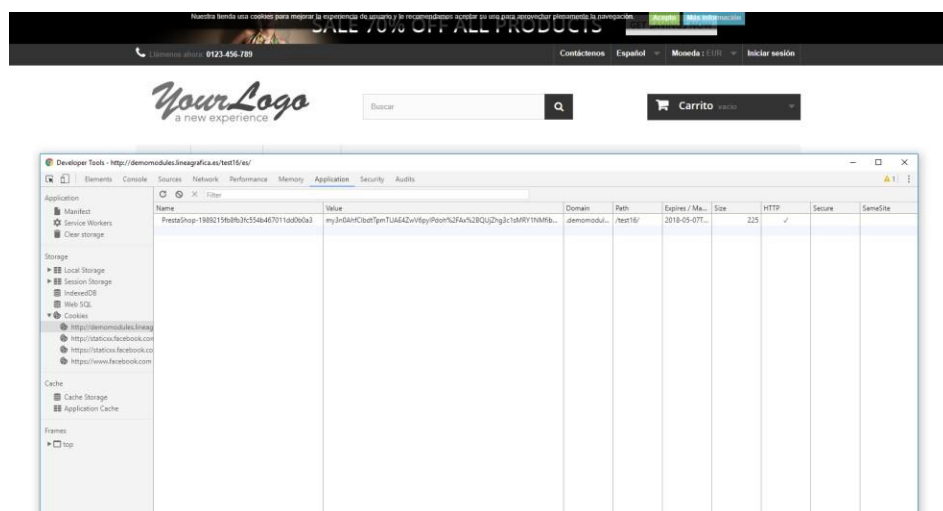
Nuestra tienda usa cookies para mejorar la experiencia de usuario y le recomendamos aceptar su uso para aprovechar plenamente la navegación. Acepto Más información

SALE 70% OFF ALL PRODUCTS

Llámenos ahora: 0123-456-789

Contáctenos Español Moneda : EUR Iniciar sesión

YourLogo
a new experience

Buscar

Carrito vacío

Developer Tools - http://demomodules.lineagrafica.es/test16/es/

Elements Console Sources Network Performance Memory Application Security Audits

Application
Manifest
Service Workers
Clear storage

Storage
Local Storage
Session Storage
IndexedDB
Web SQL
Cookies
http://demomodules.lineag
http://staticxx.facebook.com
https://staticxx.facebook.co
https://www.facebook.com

Cache
Cache Storage
Application Cache

Frames
top

Filter

| Name | Value | Domain | Path | Expires / Ma... | Size | HTTP | Secure | SameSite |
|---|---|---|---|---|---|---|---|---|
| PrestaShop-1989215fb8fb3fc554b467011dd0b0a3 | my3n0AHfClbdtTpmTUA64ZwV6pylPdoh%2FAx%2BQUjZhg3c1sMRY1NMfib... | .demomodul... | /test16/ | 2018-05-07T... | 225 | ✓ | | |